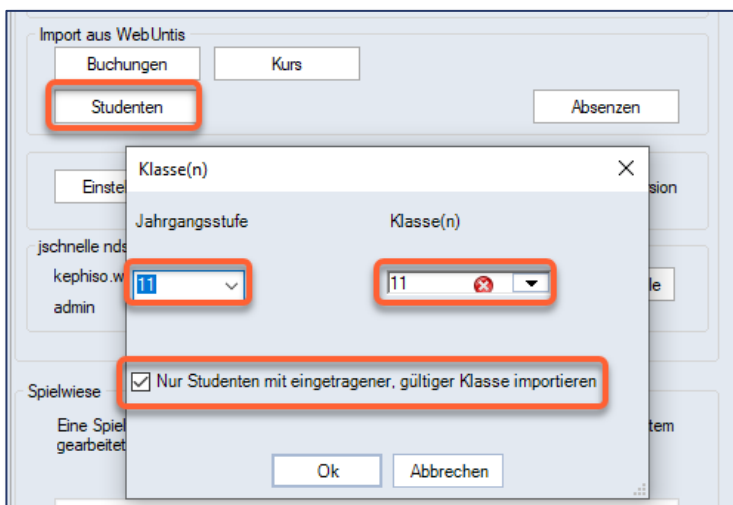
Import aus WebUntis

Buchungen

Kurs

Studenten

Absenzen

Einste

sion

jschnelle nds

kephiso.w

admin

le

Spielwiese

Eine Spiel

gearbeitet

tem

Klasse(n)

×

Jahrgangsstufe

Klasse(n)

11

11

☑ Nur Studenten mit eingetragener, gültiger Klasse importieren

Ok

Abbrechen